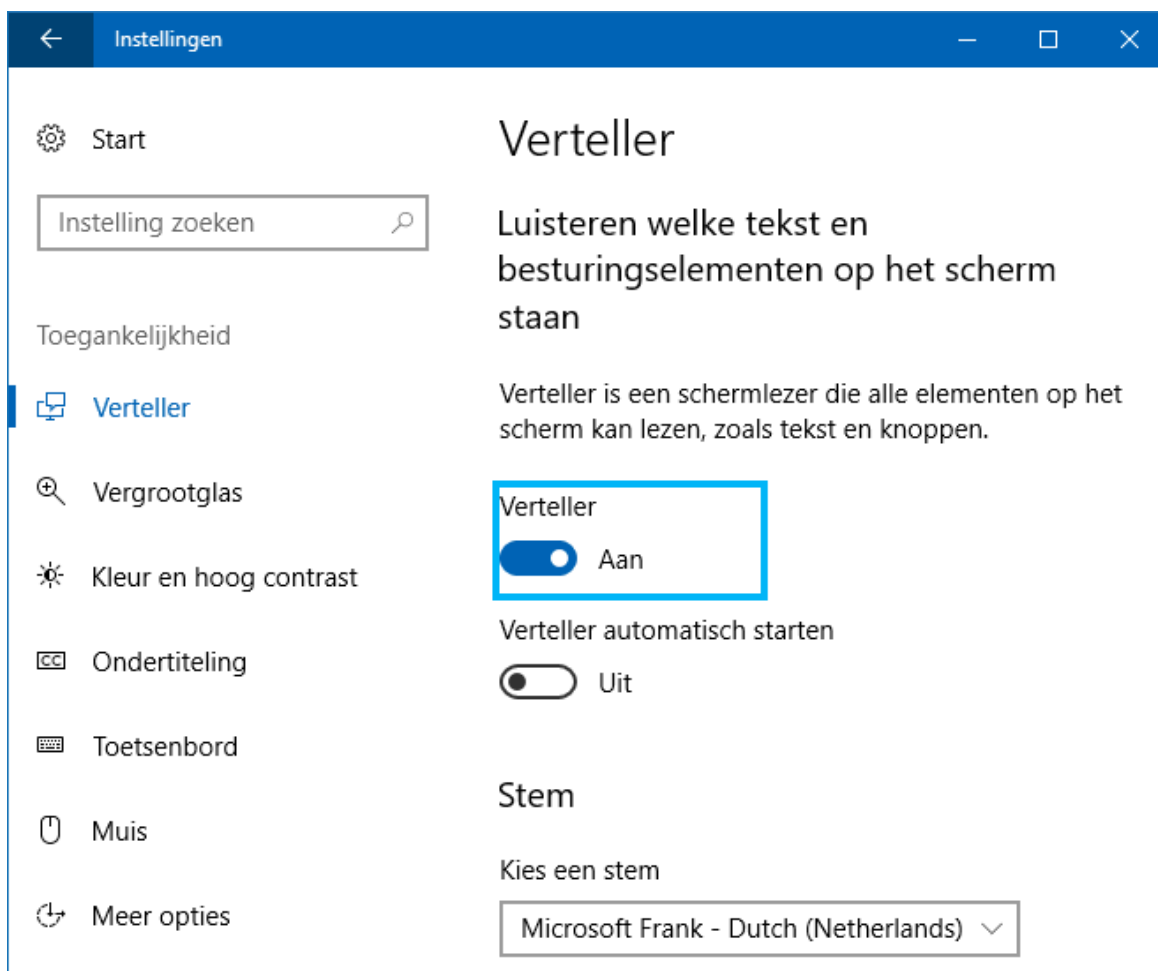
Instellingen

Start

Instelling zoeken

Toegankelijkheid

Verteller

Vergrootglas

Kleur en hoog contrast

Ondertiteling

Toetsenbord

Muis

Meer opties

Verteller

Luisteren welke tekst en besturingselementen op het scherm staan

Verteller is een schermlezer die alle elementen op het scherm kan lezen, zoals tekst en knoppen.

Verteller

Aan

Verteller automatisch starten

Uit

Stem

Kies een stem

Microsoft Frank - Dutch (Netherlands)